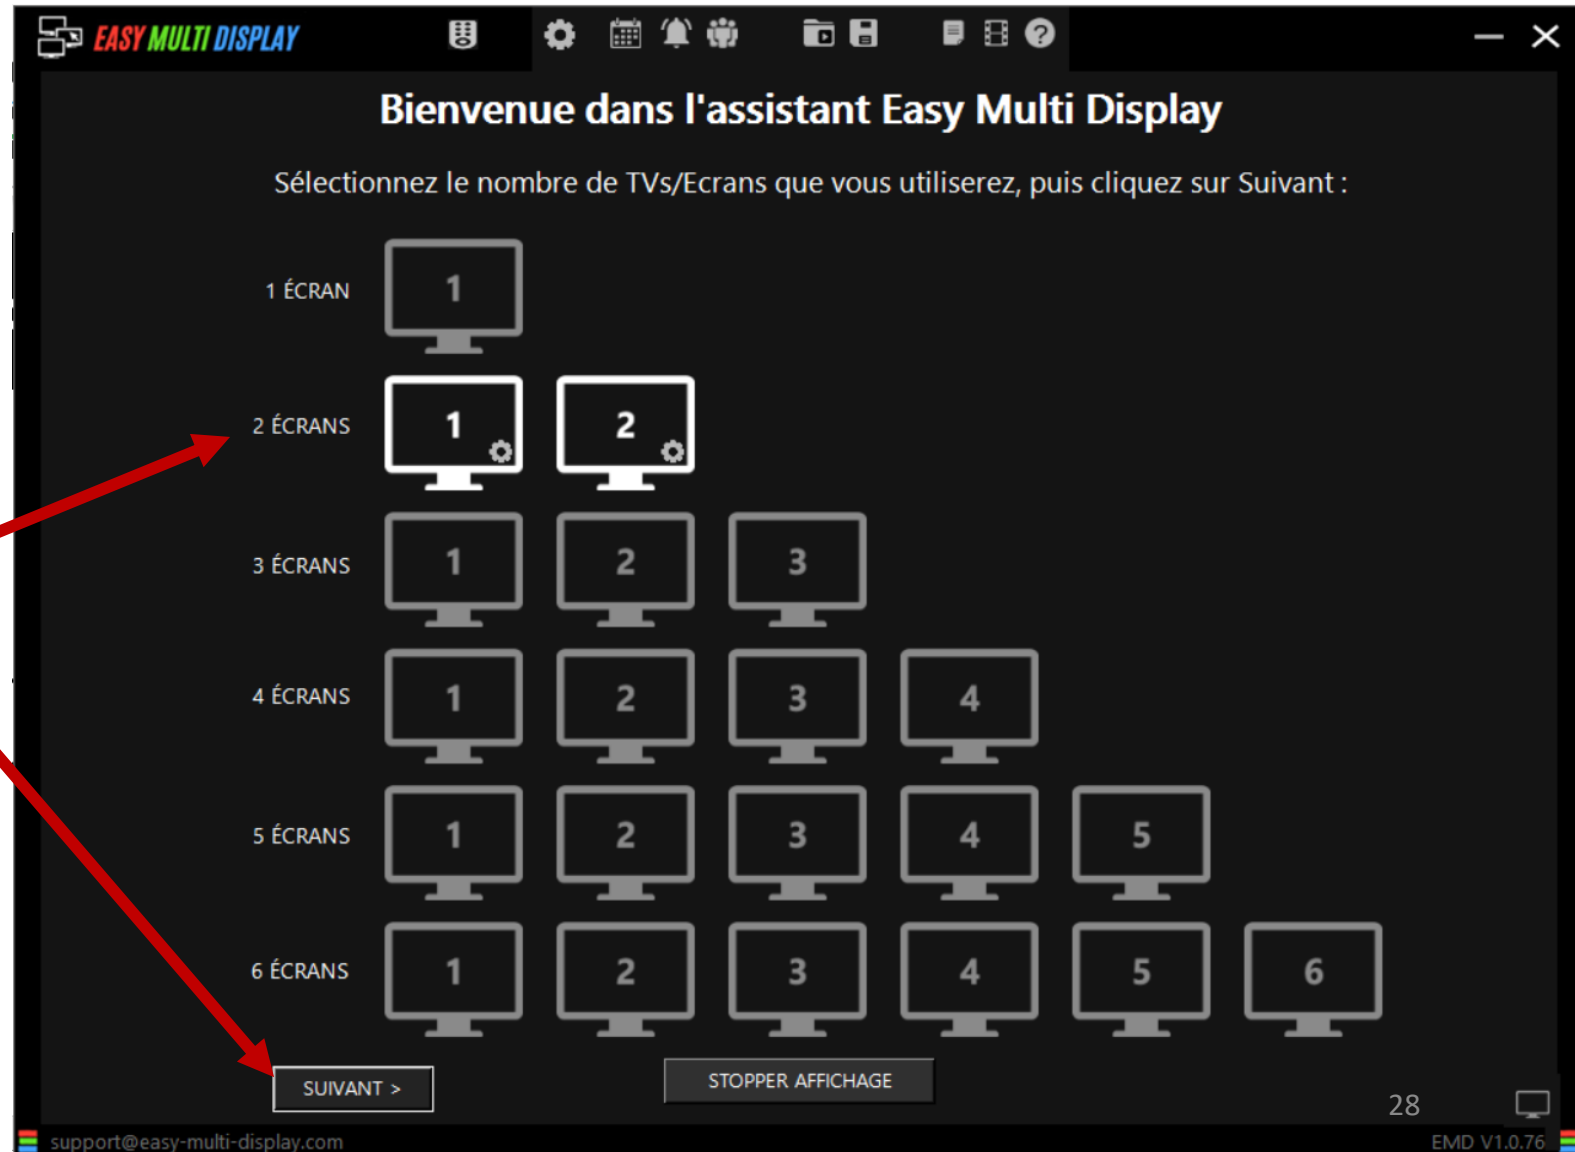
EASY MULTI DISPLAY

Bienvenue dans l'assistant Easy Multi Display

Sélectionnez le nombre de TVs/Ecrans que vous utiliserez, puis cliquez sur Suivant :

1 ÉCRAN
1

2 ÉCRANS
1 2

3 ÉCRANS
1 2 3

4 ÉCRANS
1 2 3 4

5 ÉCRANS
1 2 3 4 5

6 ÉCRANS
1 2 3 4 5 6

SUIVANT >

STOPPER AFFICHAGE

28

support@easy-multi-display.com

EMD V1.0.76